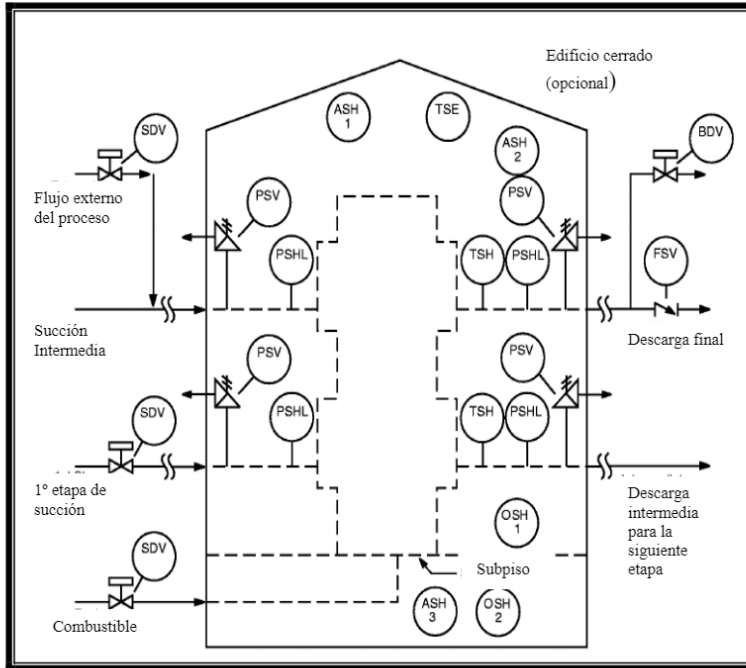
Edificio cerrado (opcional)

ASH 1

TSE

ASH 2

SDV

BDV

Flujo externo del proceso

PSV

PSV

PSHL

TSH

PSHL

FSV

Succión Intermedia

Descarga final

PSV

PSV

SDV

PSHL

TSH

PSHL

1° etapa de succión

Descarga intermedia para la siguiente etapa

OSH 1

SDV

Subpiso

ASH 3

OSH 2

Combustible